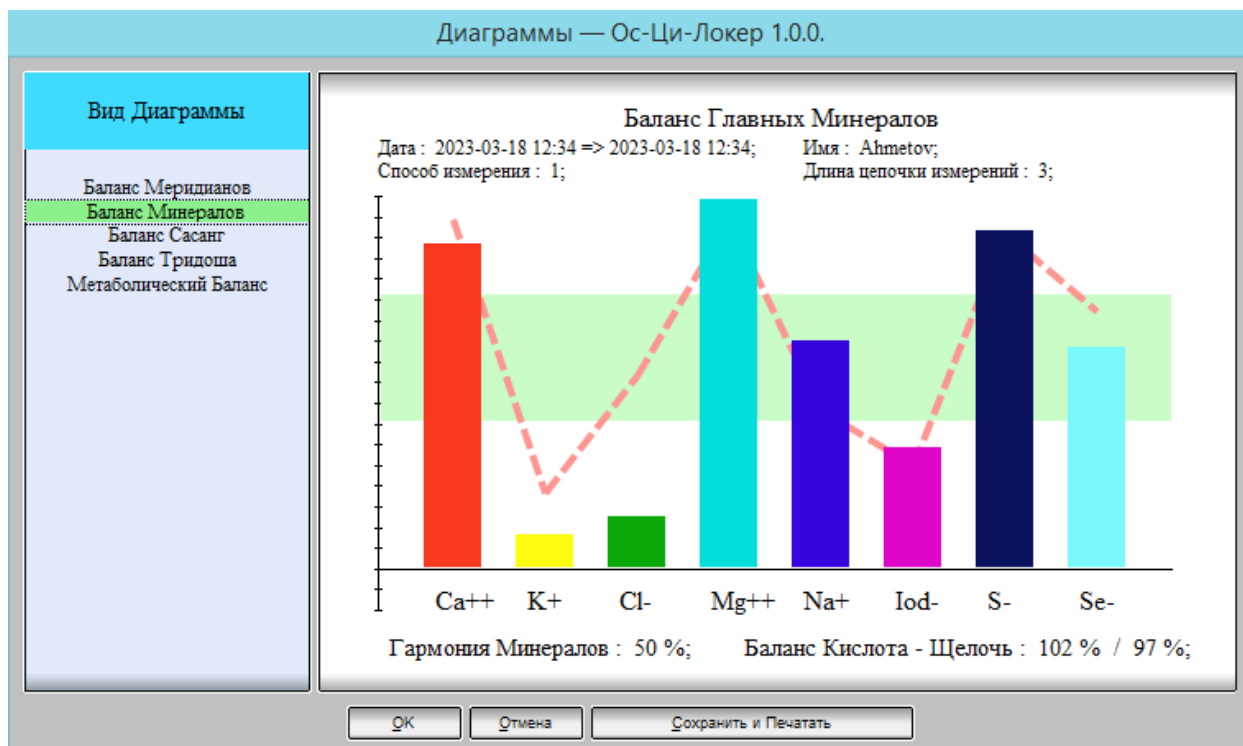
Диаграммы — Ос-Ци-Локер 1.0.0.

Вид Диаграммы

Баланс Меридианов
Баланс Минералов
Баланс Сасанг
Баланс Тридоша
Метаболический Баланс

Баланс Главных Минералов

Дата : 2023-03-18 12:34 => 2023-03-18 12:34; Имя : Ahmetov;
Способ измерения : 1; Длина цепочки измерений : 3;

Ca++ K+ Cl- Mg++ Na+ Iod- S- Se-

Гармония Минералов : 50 %; Баланс Кислота - Щелочь : 102 % / 97 %;

OK Отмена Сохранить и Печатать